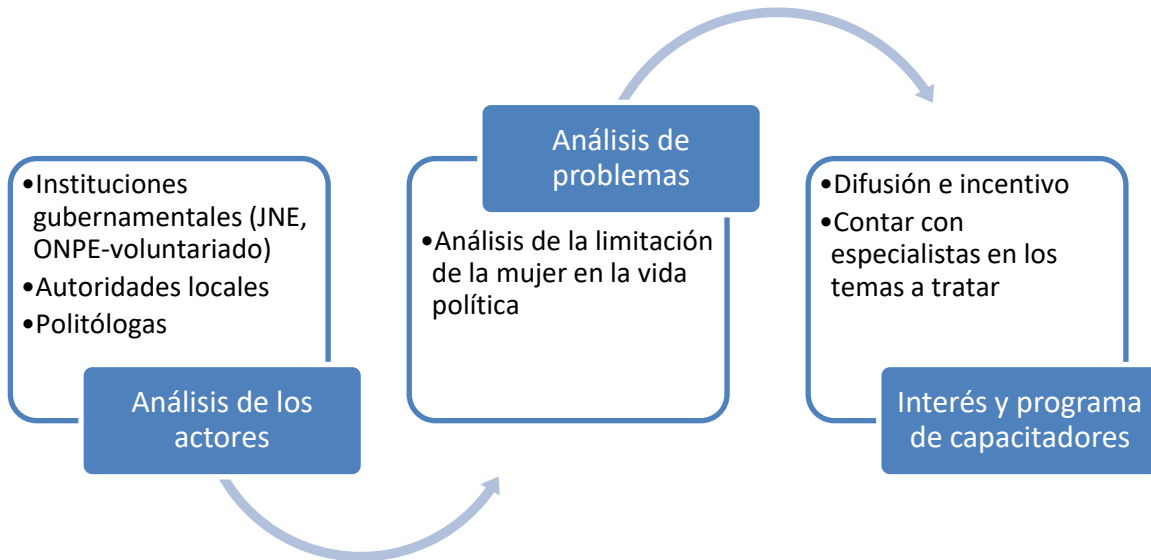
•Instituciones gubernamentales (JNE, ONPE-voluntariado)
•Autoridades locales
•Politólogas

Análisis de los actores

Análisis de problemas

•Análisis de la limitación de la mujer en la vida política

•Difusión e incentivo
•Contar con especialistas en los temas a tratar

Interés y programa de capacitadores